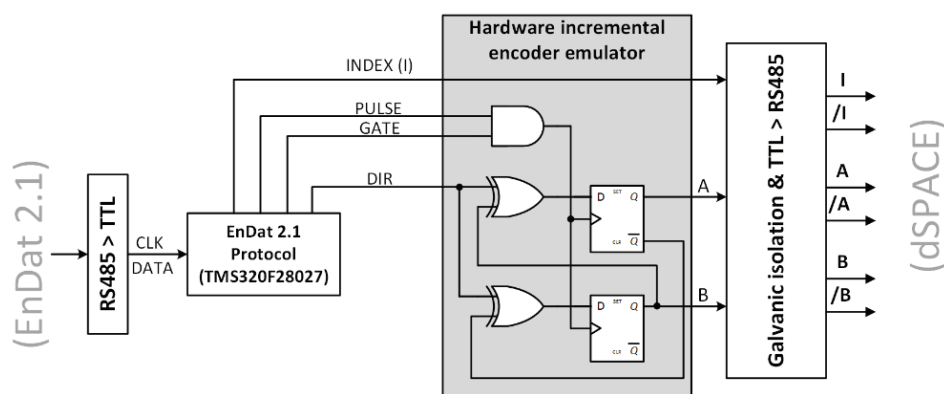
(EnDat 2.1)

RS485 > TTL

CLK
DATA

EnDat 2.1 Protocol (TMS320F28027)

INDEX (I)

PULSE

GATE

DIR

Hardware incremental encoder emulator

D SET Q
CLR $\overline{Q}$

D SET Q
CLR $\overline{Q}$

A

B

Galvanic isolation & TTL > RS485

I
/I
A
/A
B
/B

(dSPACE)